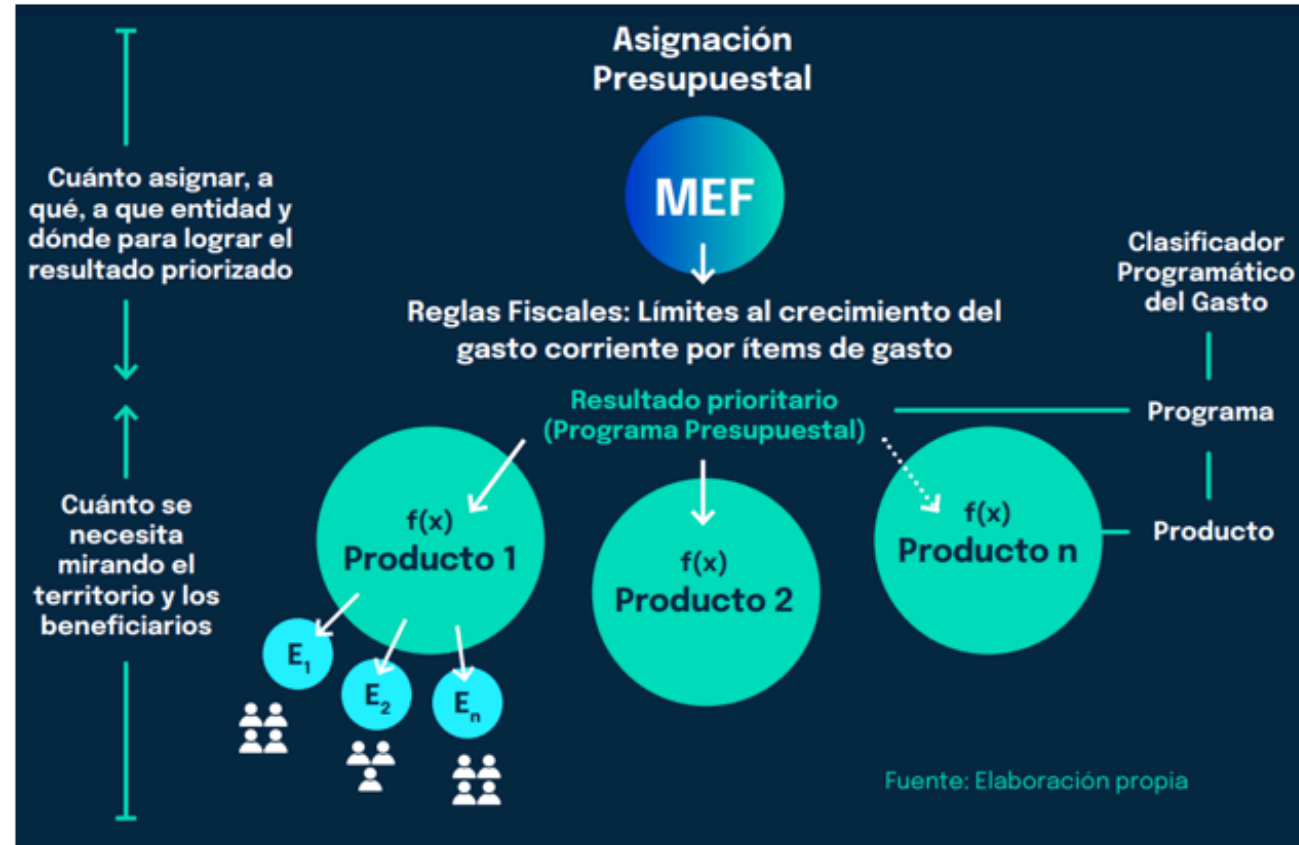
Asignación Presupuestal

Cuánto asignar, a qué, a que entidad y dónde para lograr el resultado priorizado

MEF

Reglas Fiscales: Límites al crecimiento del gasto corriente por ítems de gasto

Clasificador Programático del Gasto

Resultado prioritario (Programa Presupuestal)

Programa

Cuánto se necesita mirando el territorio y los beneficiarios

f(x) Producto 1

f(x) Producto 2

f(x) Producto n

Producto

$E_1$

$E_2$

$E_n$

Fuente: Elaboración propia